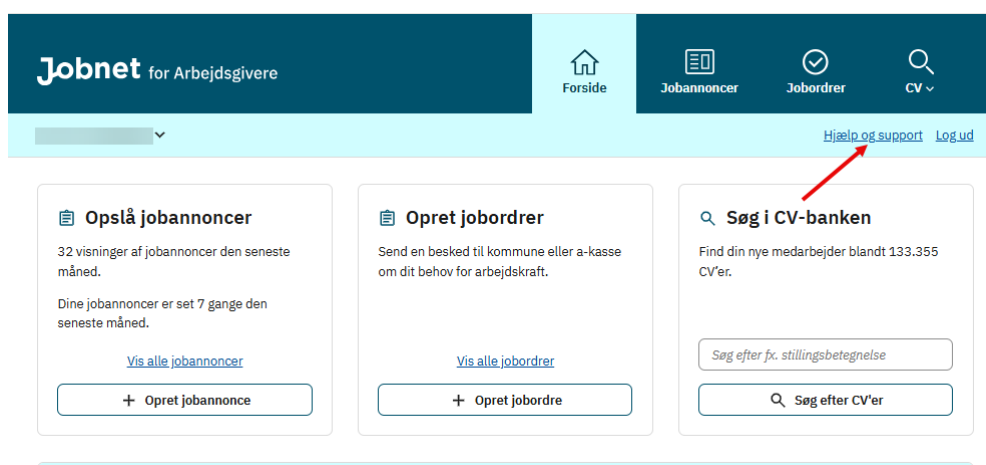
Jobnet for Arbejdsgivere

Forside

Jobannoncer

Jobordrer

CV

Hjælp og support Log ud

Opslå jobannoncer

32 visninger af jobannoncer den seneste måned.

Dine jobannoncer er set 7 gange den seneste måned.

Vis alle jobannoncer

+ Opret jobannonce

Opret jobordrer

Send en besked til kommune eller a-kasse om dit behov for arbejdskraft.

Vis alle jobordrer

+ Opret jobordre

Søg i CV-banken

Find din nye medarbejder blandt 133.355 CV'er.

Søg efter fx. stillingsbetegnelse

Søg efter CV'er